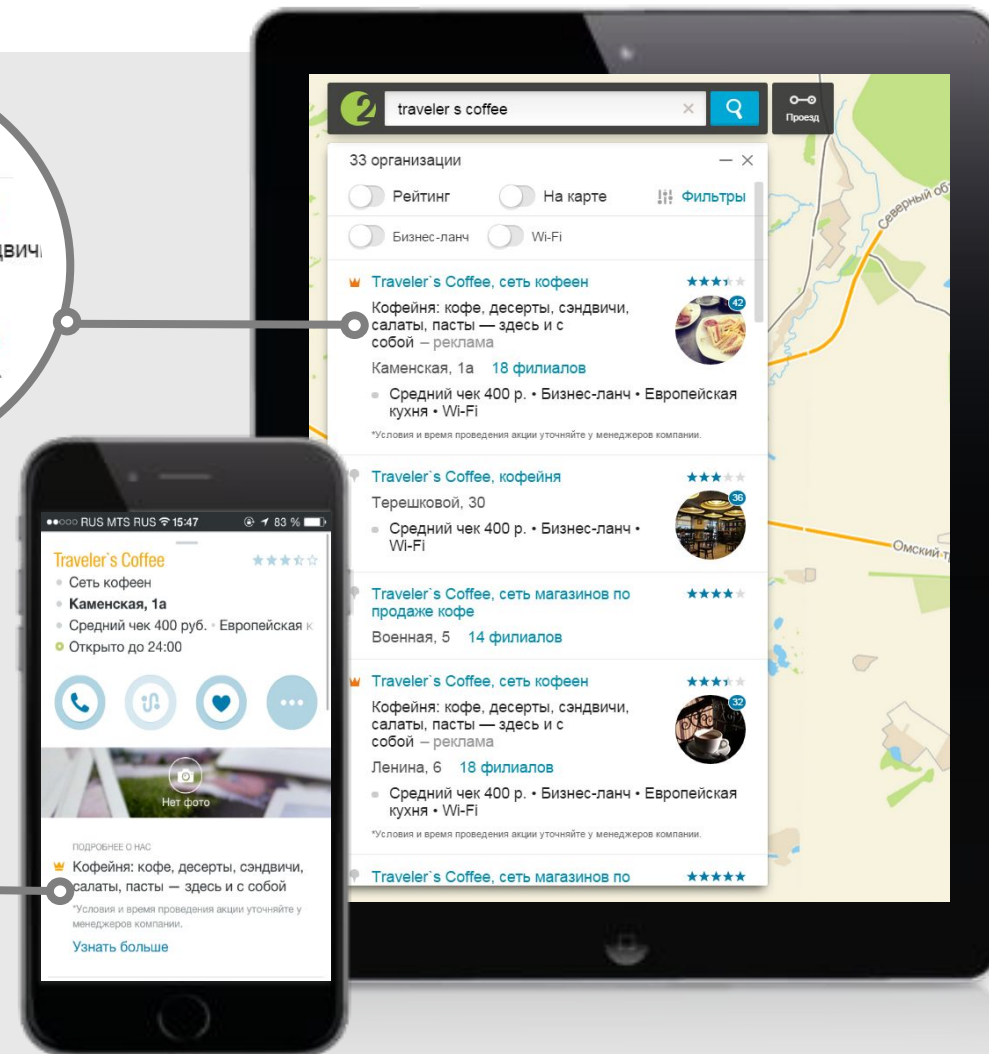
двичи

traveler s coffee

Проезд

33 организации

Рейтинг

На карте

Фильтры

Бизнес-ланч

Wi-Fi

Traveler`s Coffee, сеть кофеен

Кофейня: кофе, десерты, сэндвичи, салаты, пасты — здесь и с собой – реклама

42

Каменская, 1а 18 филиалов

Средний чек 400 р. • Бизнес-ланч • Европейская кухня • Wi-Fi

*Условия и время проведения акции уточняйте у менеджеров компании.

Traveler`s Coffee, кофейня

Терешковой, 30

36

Средний чек 400 р. • Бизнес-ланч • Wi-Fi

Traveler`s Coffee, сеть магазинов по продаже кофе

Военная, 5 14 филиалов

Traveler`s Coffee, сеть кофеен

Кофейня: кофе, десерты, сэндвичи, салаты, пасты — здесь и с собой – реклама

32

Ленина, 6 18 филиалов

Средний чек 400 р. • Бизнес-ланч • Европейская кухня • Wi-Fi

*Условия и время проведения акции уточняйте у менеджеров компании.

Traveler`s Coffee, сеть магазинов по

Северный об

Омский-т

●●○○○ RUS MTS RUS 15:47 83 %

Traveler's Coffee

Сеть кофеен

Каменская, 1а

Средний чек 400 руб. • Европейская к

Открыто до 24:00

Нет фото

ПОДРОБНЕЕ О НАС

Кофейня: кофе, десерты, сэндвичи, салаты, пасты — здесь и с собой

*Условия и время проведения акции уточняйте у менеджеров компании.

Узнать больше